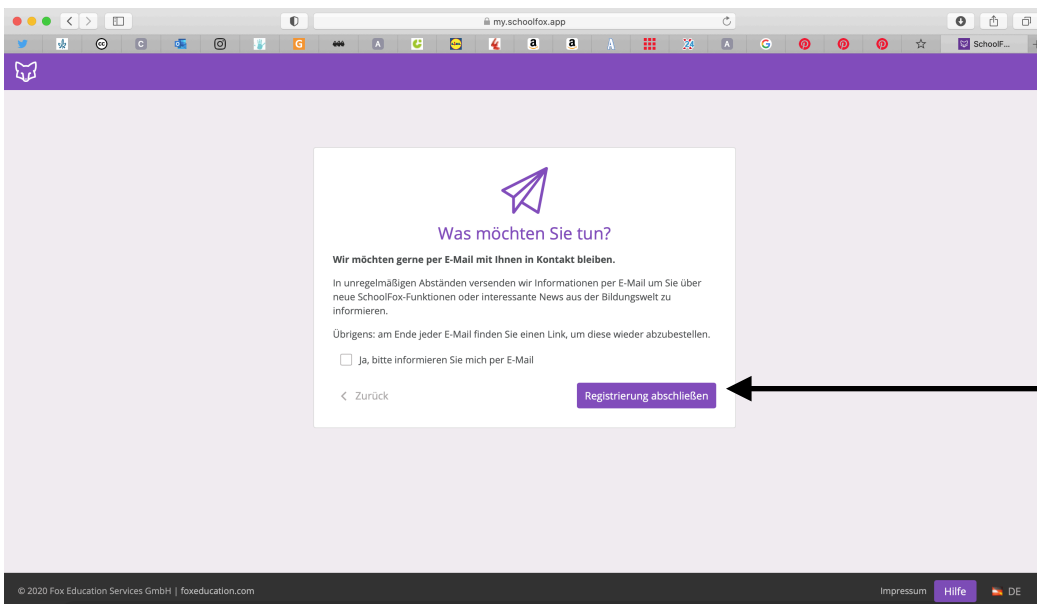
my.schoolfox.app

SchoolF...

Was möchten Sie tun?

**Wir möchten gerne per E-Mail mit Ihnen in Kontakt bleiben.**

In unregelmäßigen Abständen versenden wir Informationen per E-Mail um Sie über neue SchoolFox-Funktionen oder interessante News aus der Bildungswelt zu informieren.

Übrigens: am Ende jeder E-Mail finden Sie einen Link, um diese wieder abzubestellen.

Ja, bitte informieren Sie mich per E-Mail

< Zurück

Registrierung abschließen

© 2020 Fox Education Services GmbH | foxeducation.com

Impressum Hilfe DE